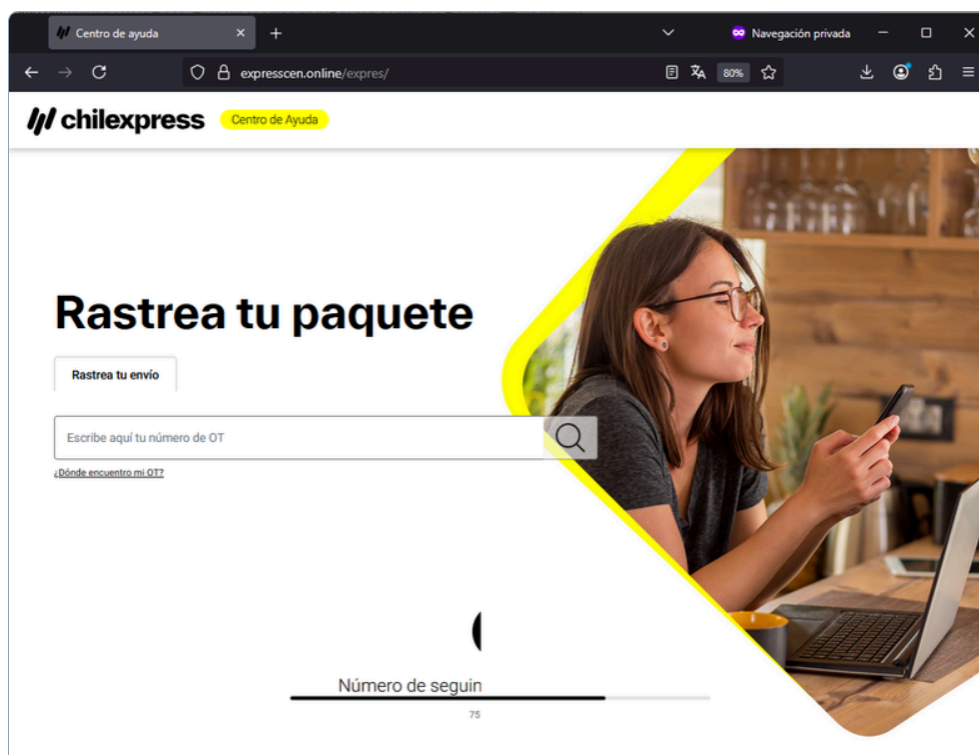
Centro de ayuda
Navegación privada
expresscen.online/expres/
80%

chilexpress Centro de Ayuda

Rastrea tu paquete

Rastrea tu envío

Escribe aquí tu número de OT

¿Dónde encuentro mi OT?

Número de seguin

75